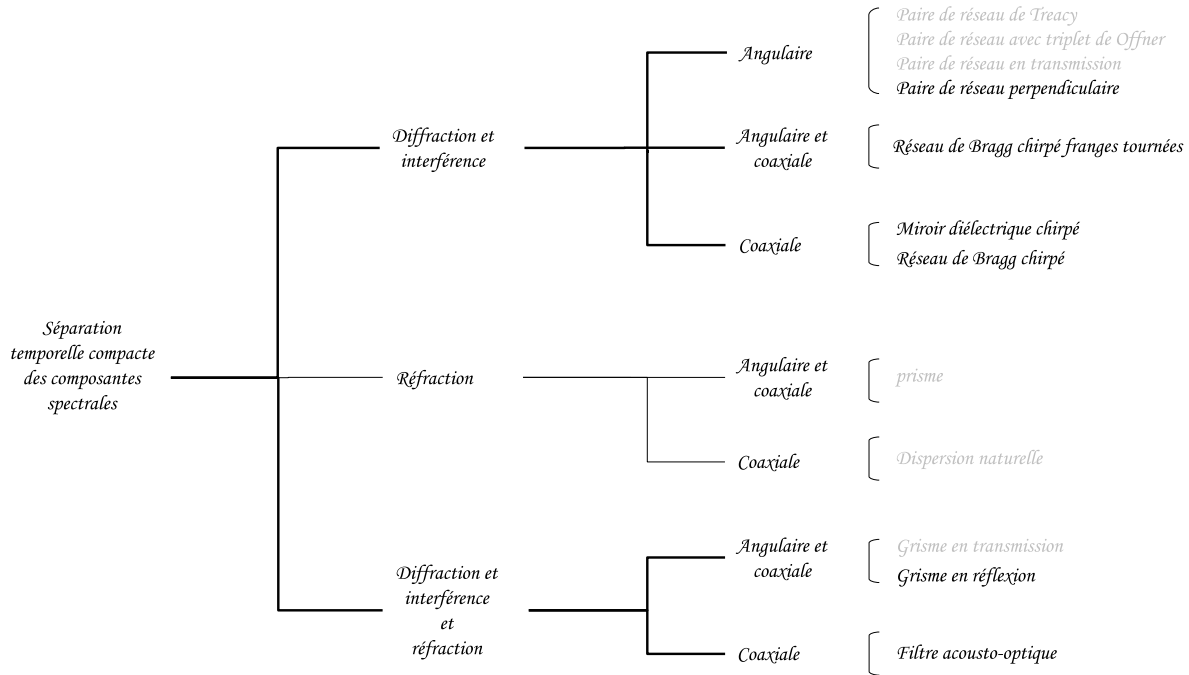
Séparation temporelle compacte des composantes spectrales

Diffraction et interférence

Angulaire

Paire de réseau de Treacy
Paire de réseau avec triplet de Offner
Paire de réseau en transmission
Paire de réseau perpendiculaire

Angulaire et coaxiale

Réseau de Bragg chirpé franges tournées

Coaxiale

Miroir diélectrique chirpé
Réseau de Bragg chirpé

Réfraction

Angulaire et coaxiale

prisme

Coaxiale

Dispersion naturelle

Diffraction et interférence et réfraction

Angulaire et coaxiale

Grisme en transmission
Grisme en réflexion

Coaxiale

Filtre acousto-optique